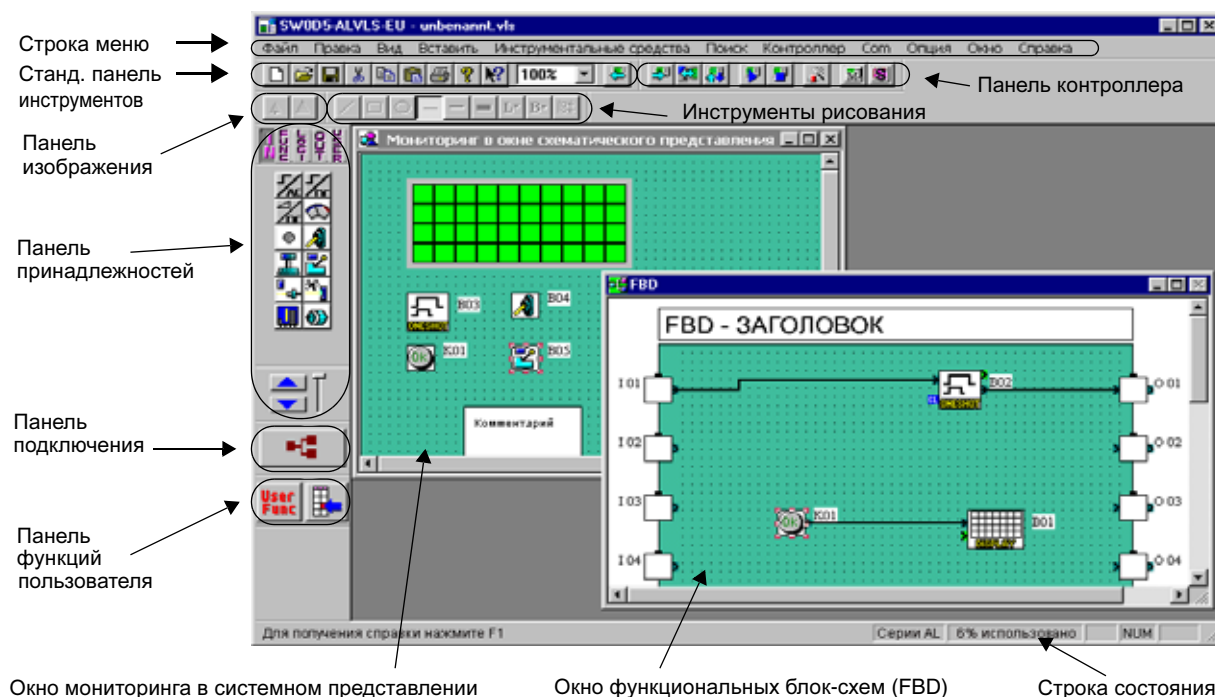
SW0D5-ALVLS-EU - unbenannt.vls

Строка меню

Файл Правка Вид Вставить Инструментальные средства Поиск Контроллер Com Опция Окно Справка

Станд. панель инструментов

100%

Панель контроллера

Инструменты рисования

Панель изображения

FUNC LOGIC IN OUT PERI

Мониторинг в окне схематического представления

Панель принадлежностей

B03 B04

K01 B05

Комментарий

Панель подключения

Панель функций пользователя

User Func

FBD

FBD - ЗАГОЛОВОК

I01 B02 O01

I02 O02

I03 K01 D01 O03

I04 O04

Для получения справки нажмите F1

Серии AL 6% использовано NUM

Окно мониторинга в системном представлении

Окно функциональных блок-схем (FBD)

Строка состояния